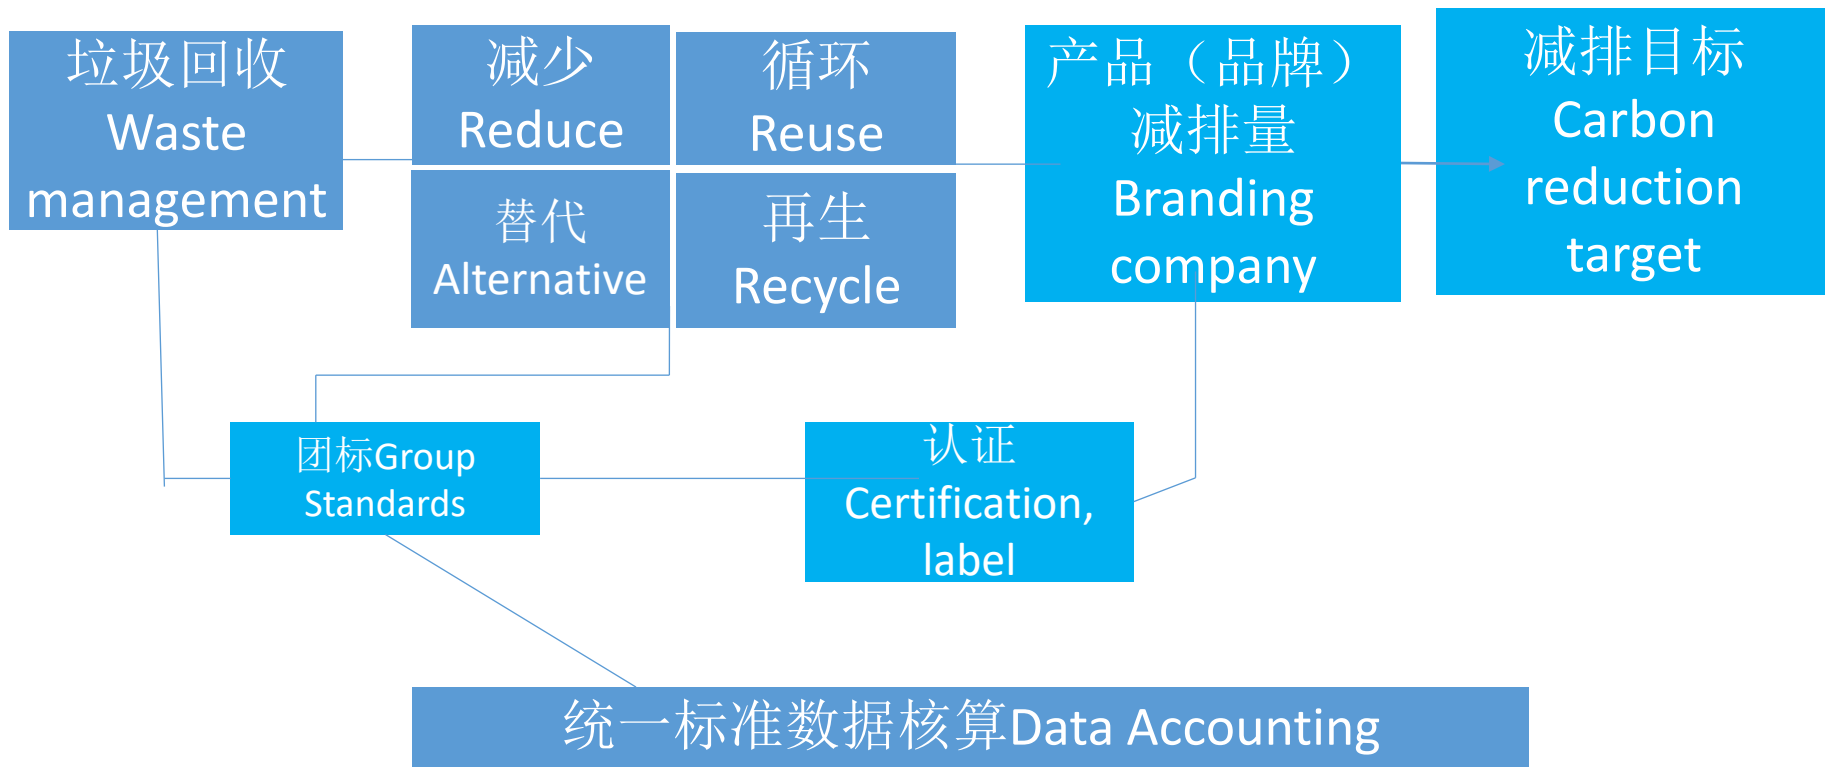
垃圾回收
Waste management

减少
Reduce

循环
Reuse

替代
Alternative

再生
Recycle

产品（品牌）减排量
Branding company

减排目标
Carbon reduction target

团标Group Standards

认证
Certification, label

统一标准数据核算Data Accounting